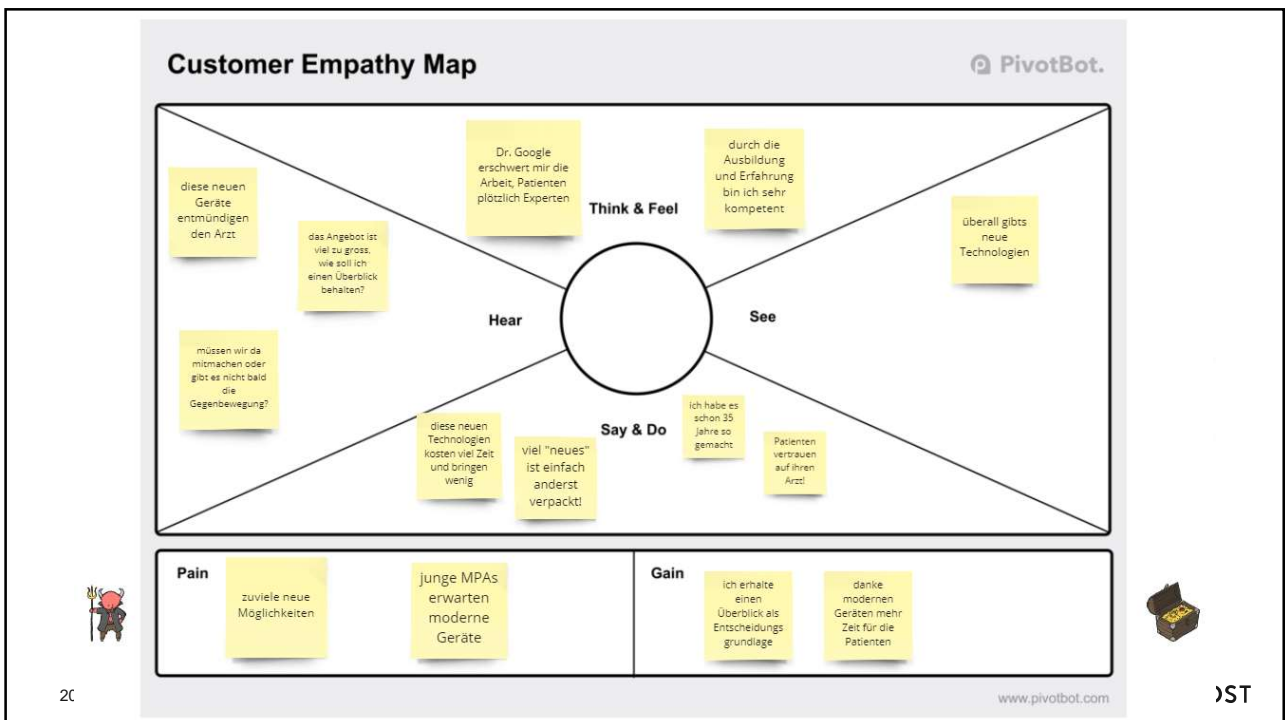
Customer Empathy Map

PivotBot.

diese neuen Geräte entmündigen den Arzt

das Angebot ist viel zu gross, wie soll ich einen Überblick behalten?

Dr. Google erschwert mir die Arbeit, Patienten plötzlich Experten

Think & Feel

durch die Ausbildung und Erfahrung bin ich sehr kompetent

überall gibts neue Technologien

Hear

See

müssen wir da mitmachen oder gibt es nicht bald die Gegenbewegung?

diese neuen Technologien kosten viel Zeit und bringen wenig

viel "neues" ist einfach anderst verpackt!

Say & Do

ich habe es schon 35 Jahre so gemacht

Patienten vertrauen auf ihren Arzt!

Pain

zuviele neue Möglichkeiten

junge MPAs erwarten moderne Geräte

Gain

ich erhalte einen Überblick als Entscheidungs grundlage

danke modernen Geräten mehr Zeit für die Patienten

20

www.pivotbot.com

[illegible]ST